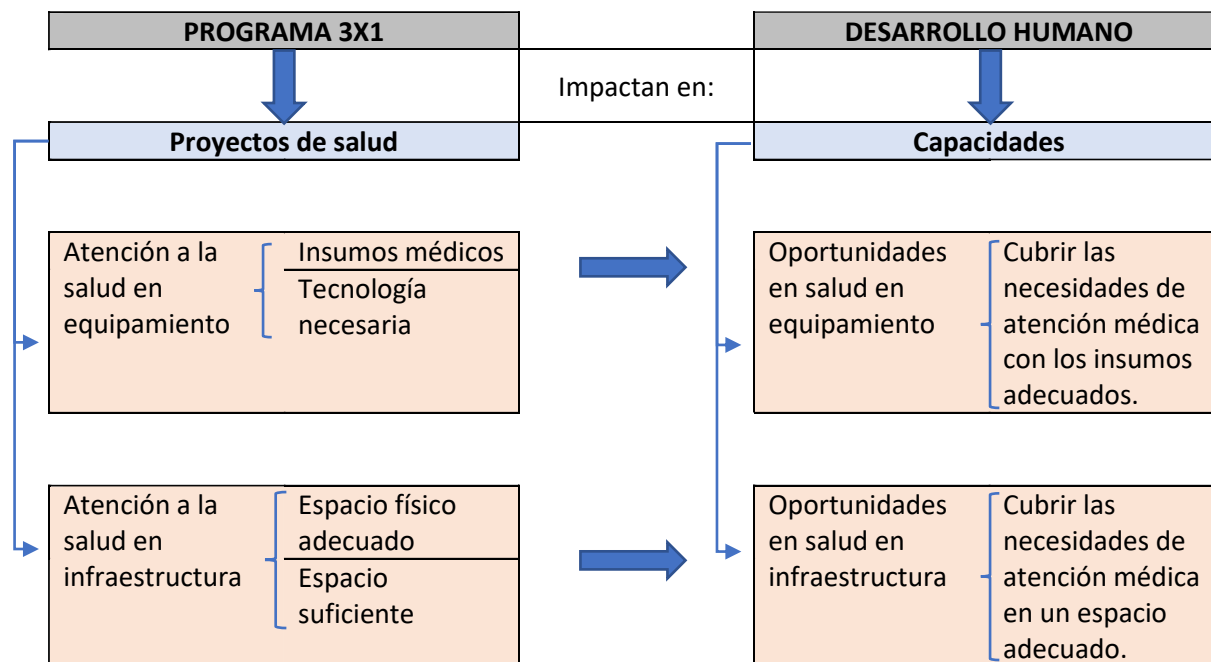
PROGRAMA 3X1

DESARROLLO HUMANO

Impactan en:

Proyectos de salud

Capacidades

Atención a la salud en equipamiento

Insumos médicos

Tecnología necesaria

Oportunidades en salud en equipamiento

Cubrir las necesidades de atención médica con los insumos adecuados.

Atención a la salud en infraestructura

Espacio físico adecuado

Espacio suficiente

Oportunidades en salud en infraestructura

Cubrir las necesidades de atención médica en un espacio adecuado.